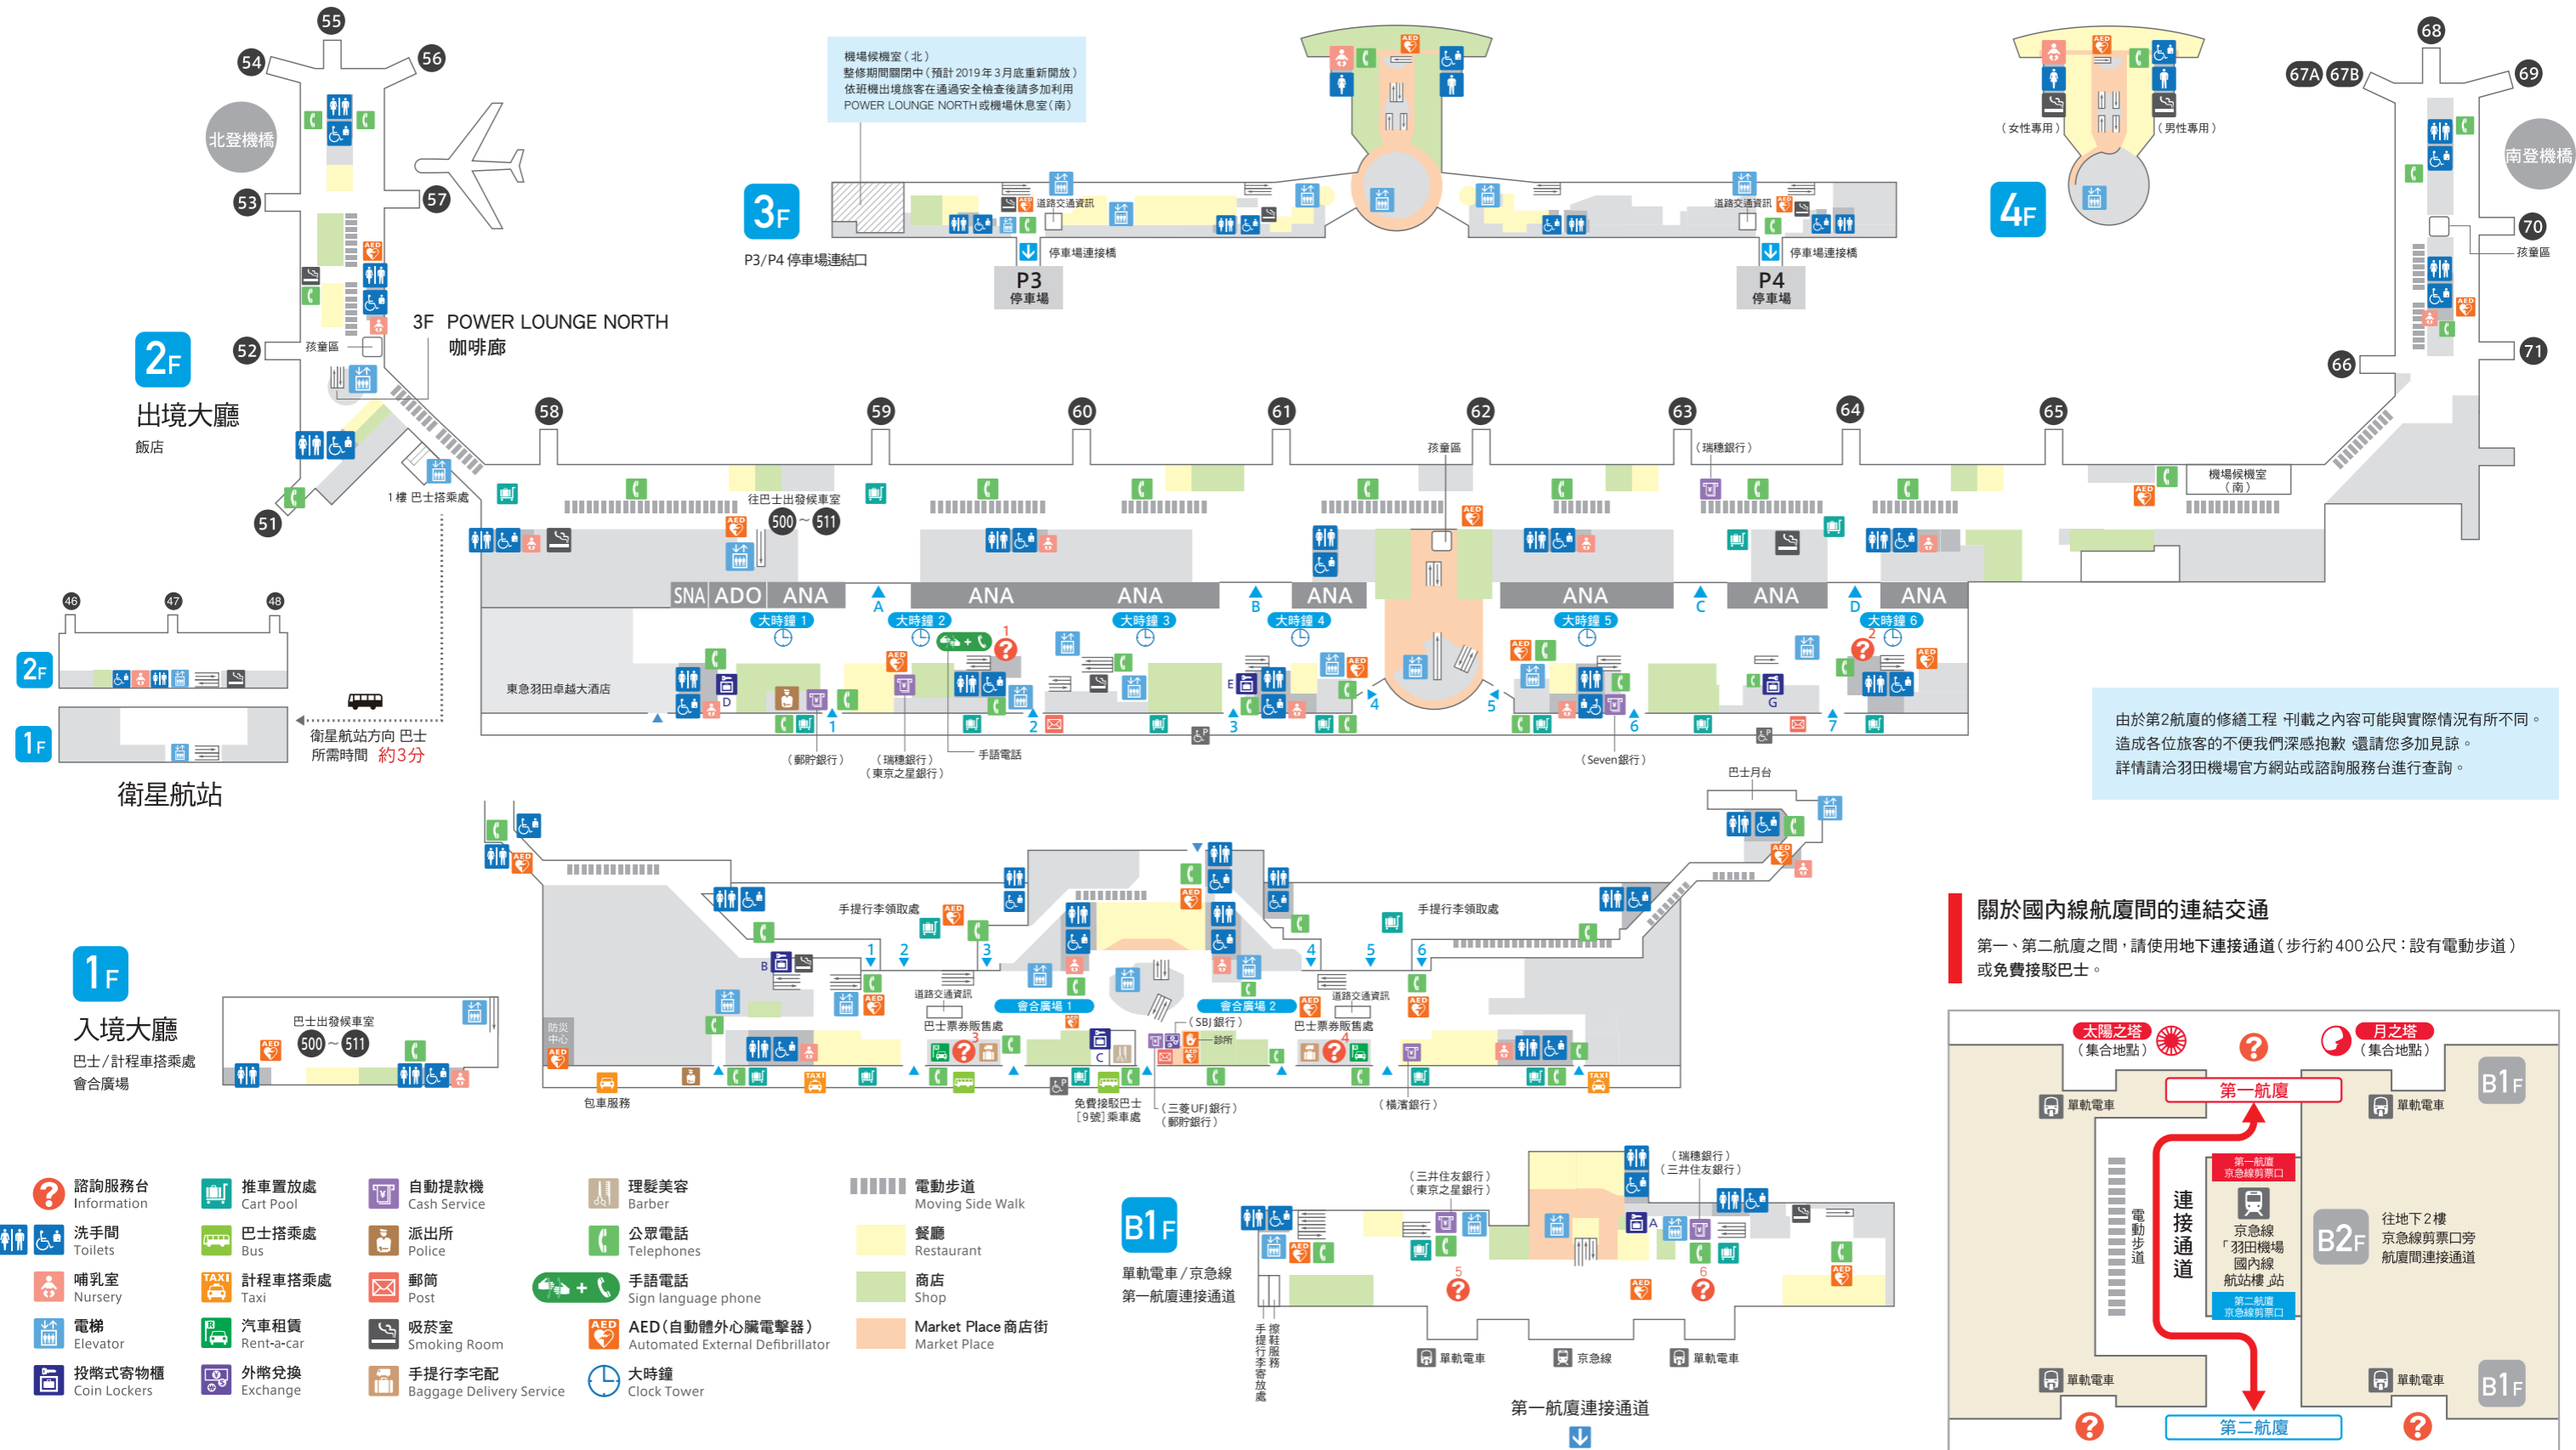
55
54
56
北登機橋
53
57
2F
出境大廳
飯店
52
孩童區
3F POWER LOUNGE NORTH
咖啡廊
51
1樓 巴士搭乘處

機場候機室（北）
整修期間關閉中（預計2019年3月底重新開放）
依班機出境旅客在通過安全檢查後請多加利用
POWER LOUNGE NORTH或機場休息室（南）

3F
P3/P4 停車場連結口
道路交通資訊
停車場連接橋
P3
停車場
道路交通資訊
停車場連接橋
P4
停車場

4F
（女性專用）
（男性專用）

68
67A 67B 69
南登機橋
70
孩童區
66
71

58 59 60 61 62 63 64 65
往巴士出發候車室
500 ~ 511
孩童區
（瑞穗銀行）
機場候機室（南）
SNA ADO ANA ANA ANA ANA ANA ANA ANA
A B C D
大時鐘 1 大時鐘 2 大時鐘 3 大時鐘 4 大時鐘 5 大時鐘 6
東急羽田卓越大酒店
D E G
1 2 3 4 5 6 7
（郵貯銀行）
（瑞穗銀行）
（東京之星銀行）
手語電話
（Seven銀行）

46 47 48
2F
1F
衛星航站
衛星航站方向 巴士
所需時間 約3分

由於第2航廈的修繕工程 刊載之內容可能與實際情況有所不同。
造成各位旅客的不便我們深感抱歉 還請您多加見諒。
詳情請洽羽田機場官方網站或諮詢服務台進行查詢。

巴士月台
1F
入境大廳
巴士/計程車搭乘處
會合廣場
巴士出發候車室
500 ~ 511
手提行李領取處
手提行李領取處
B C
1 2 3 4 5 6
道路交通資訊
道路交通資訊
會合廣場 1
會合廣場 2
巴士票券販售處
巴士票券販售處
（SBJ銀行）
診所
防災中心
包車服務
免費接駁巴士［9號］乘車處
（三菱UFJ銀行）
（郵貯銀行）
（橫濱銀行）

關於國內線航廈間的連結交通
第一、第二航廈之間，請使用地下連接通道（步行約400公尺：設有電動步道）或免費接駁巴士。

太陽之塔（集合地點）
月之塔（集合地點）
B1F
第一航廈
單軌電車
單軌電車
電動步道
連接通道
第一航廈京急線剪票口
京急線「羽田機場國內線航站樓」站
第二航廈京急線剪票口
B2F
往地下2樓京急線剪票口旁航廈間連接通道
單軌電車
單軌電車
B1F
第二航廈

B1F
單軌電車/京急線
第一航廈連接通道
（三井住友銀行）
（東京之星銀行）
（瑞穗銀行）
（三井住友銀行）
A
5 6
手提行李寄放處
擦鞋服務
單軌電車
京急線
單軌電車
第一航廈連接通道

諮詢服務台 Information
洗手間 Toilets
哺乳室 Nursery
電梯 Elevator
投幣式寄物櫃 Coin Lockers
推車置放處 Cart Pool
巴士搭乘處 Bus
計程車搭乘處 Taxi
汽車租賃 Rent-a-car
外幣兌換 Exchange
自動提款機 Cash Service
派出所 Police
郵筒 Post
吸菸室 Smoking Room
手提行李宅配 Baggage Delivery Service
理髮美容 Barber
公眾電話 Telephones
手語電話 Sign language phone
AED（自動體外心臟電擊器） Automated External Defibrillator
大時鐘 Clock Tower
電動步道 Moving Side Walk
餐廳 Restaurant
商店 Shop
Market Place 商店街 Market Place